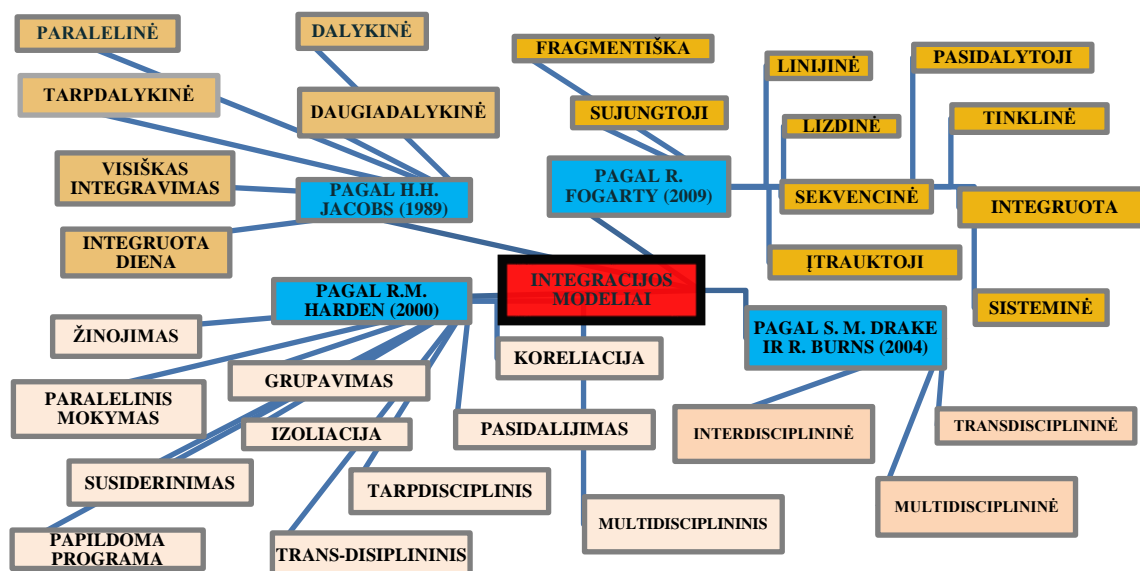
INTEGRACIJOS MODELIAI

PAGAL H.H. JACOBS (1989)

PARALELINĖ

DALYKINĖ

TARPDALYKINĖ

DAUGIADALYKINĖ

VISIŠKAS INTEGRAVIMAS

INTEGRUOTA DIENA

PAGAL R. FOGARTY (2009)

FRAGMENTIŠKA

SUJUNGTOJI

LINIJINĖ

LIZDINĖ

SEKVENCINĖ

PASIDALYTOJI

TINKLINĖ

INTEGRUOTA

ĮTRAUKTOJI

SISTEMINĖ

PAGAL R.M. HARDEN (2000)

ŽINOJIMAS

PARALELINIS MOKYMAS

GRUPAVIMAS

IZOLIACIJA

SUSIDERINIMAS

PAPILDOMA PROGRAMA

TRANS-DISIPLININIS

TARPDISCIPLINIS

KORELIACIJA

PASIDALIJIMAS

MULTIDISCIPLININIS

PAGAL S. M. DRAKE IR R. BURNS (2004)

INTERDISCIPLININĖ

TRANSDISCIPLININĖ

MULTIDISCIPLININĖ